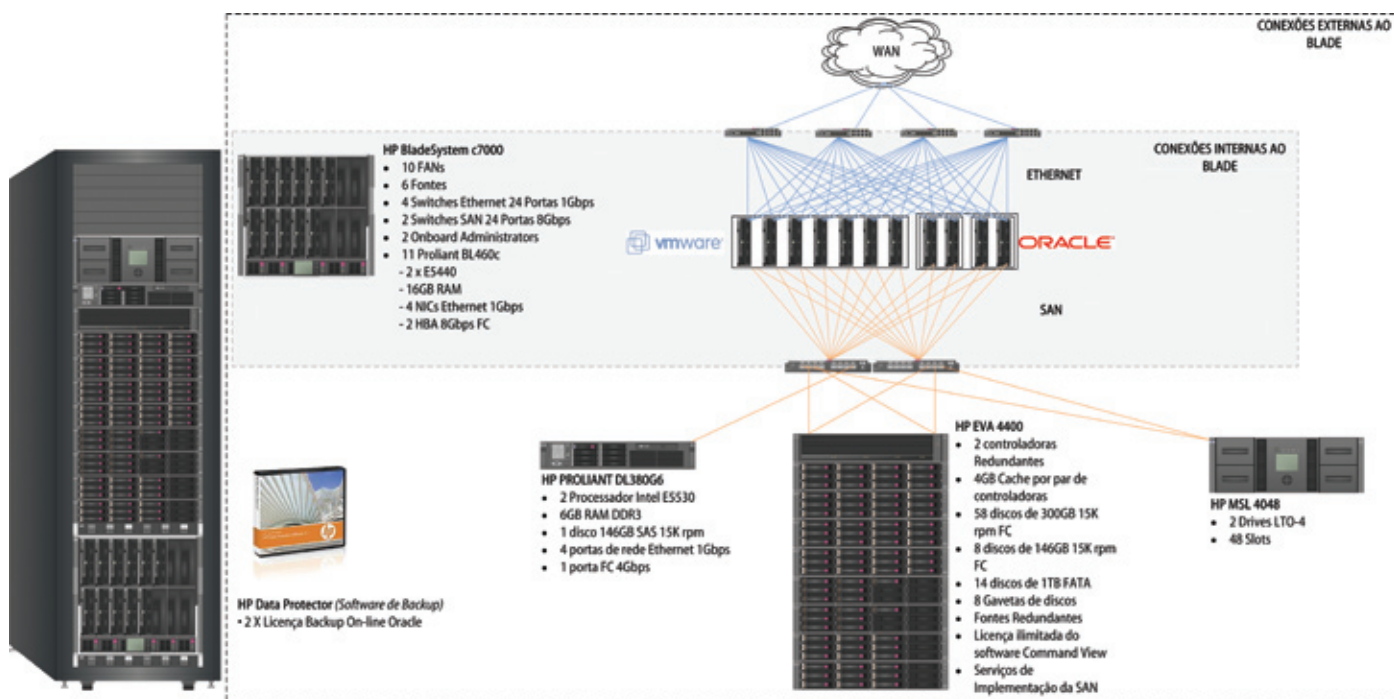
CONEXÕES EXTERNAS AO BLADE

WAN

CONEXÕES INTERNAS AO BLADE

ETHERNET

HP BladeSystem c7000
- 10 FANs
- 6 Fontes
- 4 Switches Ethernet 24 Portas 1Gbps
- 2 Switches SAN 24 Portas 8Gbps
- 2 Onboard Administrators
- 11 Proliant BL460c
- 2 x E5440
- 16GB RAM
- 4 NICs Ethernet 1Gbps
- 2 HBA 8Gbps FC

vmware

ORACLE

SAN

HP PROLIANT DL380G6
- 2 Processador Intel E5530
- 6GB RAM DDR3
- 1 disco 146GB SAS 15K rpm
- 4 portas de rede Ethernet 1Gbps
- 1 porta FC 4Gbps

HP EVA 4400
- 2 controladoras Redundantes
- 4GB Cache por par de controladoras
- 58 discos de 300GB 15K rpm FC
- 8 discos de 146GB 15K rpm FC
- 14 discos de 1TB FATA
- 8 Gavetas de discos
- Fontes Redundantes
- Licença ilimitada do software Command View
- Serviços de Implementação da SAN

HP MSL 4048
- 2 Drives LTO-4
- 48 Slots

HP Data Protector (Software de Backup)
• 2 X Licença Backup On-line Oracle